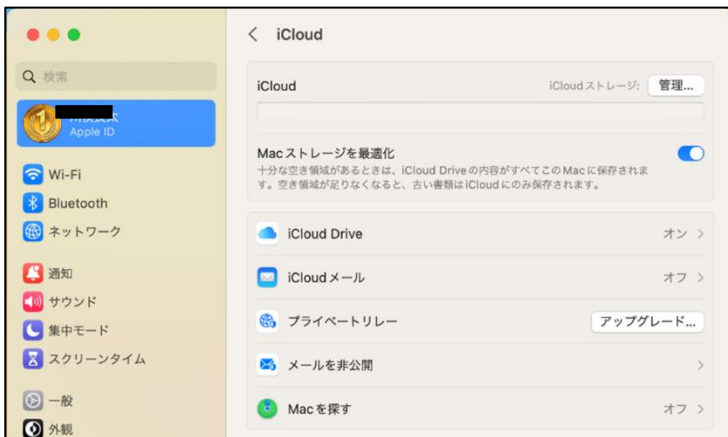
iCloud

検索

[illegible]
Apple ID

Wi-Fi
Bluetooth
ネットワーク

通知
サウンド
集中モード
スクリーンタイム

一般
外観

iCloud
iCloudストレージ: 管理...

Macストレージを最適化
十分な空き領域があるときは、iCloud Driveの内容がすべてこのMacに保存されます。空き領域が足りなくなると、古い書類はiCloudにのみ保存されます。

iCloud Drive オン
iCloudメール オフ
プライベートリレー アップグレード...
メールを非公開
Macを探す オフ